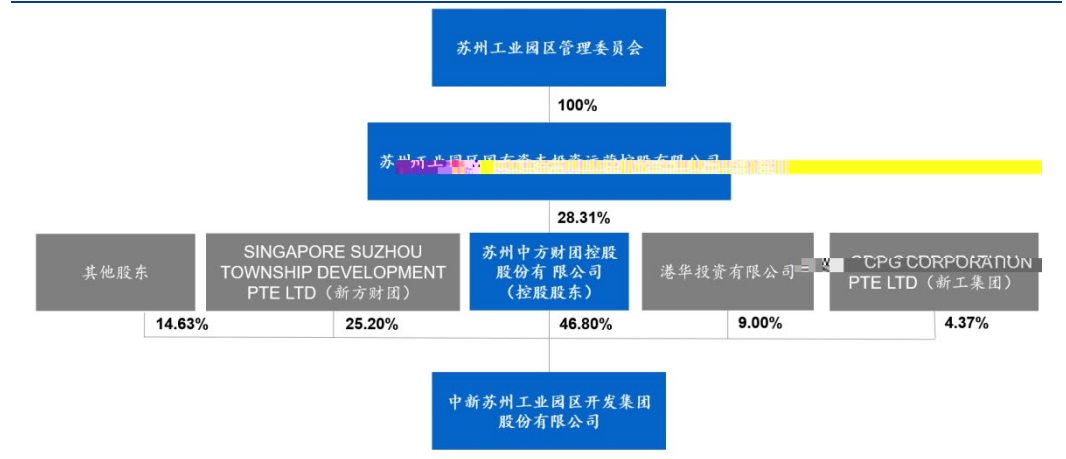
苏州工业园区管理委员会

100%

苏州工业园区国有资本投资运营控股有限公司

28.31%

其他股东

14.63%

SINGAPORE SUZHOU TOWNSHIP DEVELOPMENT PTE LTD（新方财团）

25.20%

苏州中方财团控股股份有限公司（控股股东）

46.80%

港华投资有限公司

9.00%

CPG CORPORATION PTE LTD（新工集团）

4.37%

中新苏州工业园区开发集团股份有限公司